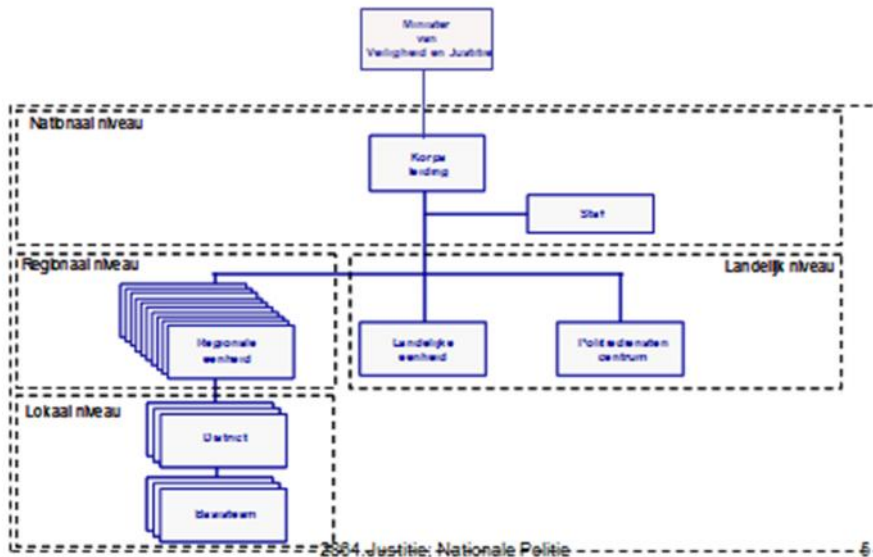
Minister van Veiligheid en Justitie

Nationaal niveau

Korps leiding

Staf

Regionaal niveau

Landelijk niveau

Regionale eenheid

Landelijke eenheid

Politiedienstencentrum

Lokaal niveau

District

Basisteam

2864 Justitie: Nationale Politie

6